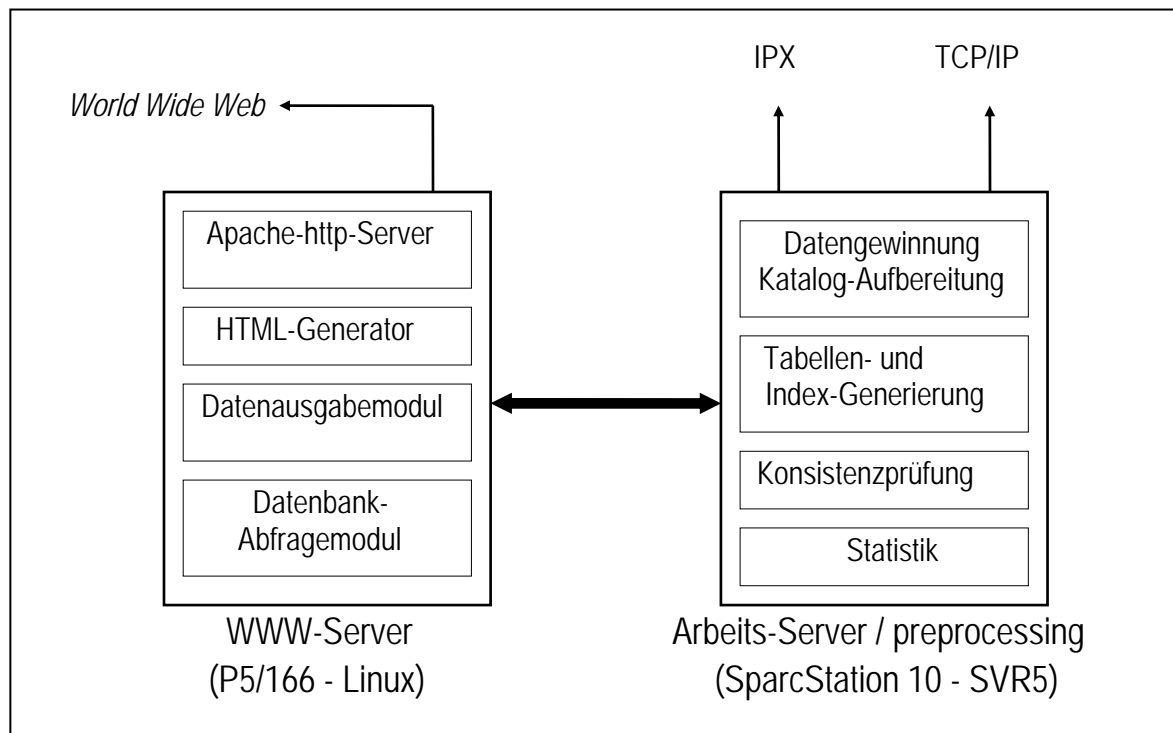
IPX

TCP/IP

World Wide Web

Apache-http-Server

HTML-Generator

Datenausgabemodul

Datenbank-Abfragemodul

Datengewinnung Katalog-Aufbereitung

Tabellen- und Index-Generierung

Konsistenzprüfung

Statistik

WWW-Server
(P5/166 - Linux)

Arbeits-Server / preprocessing
(SparcStation 10 - SVR5)